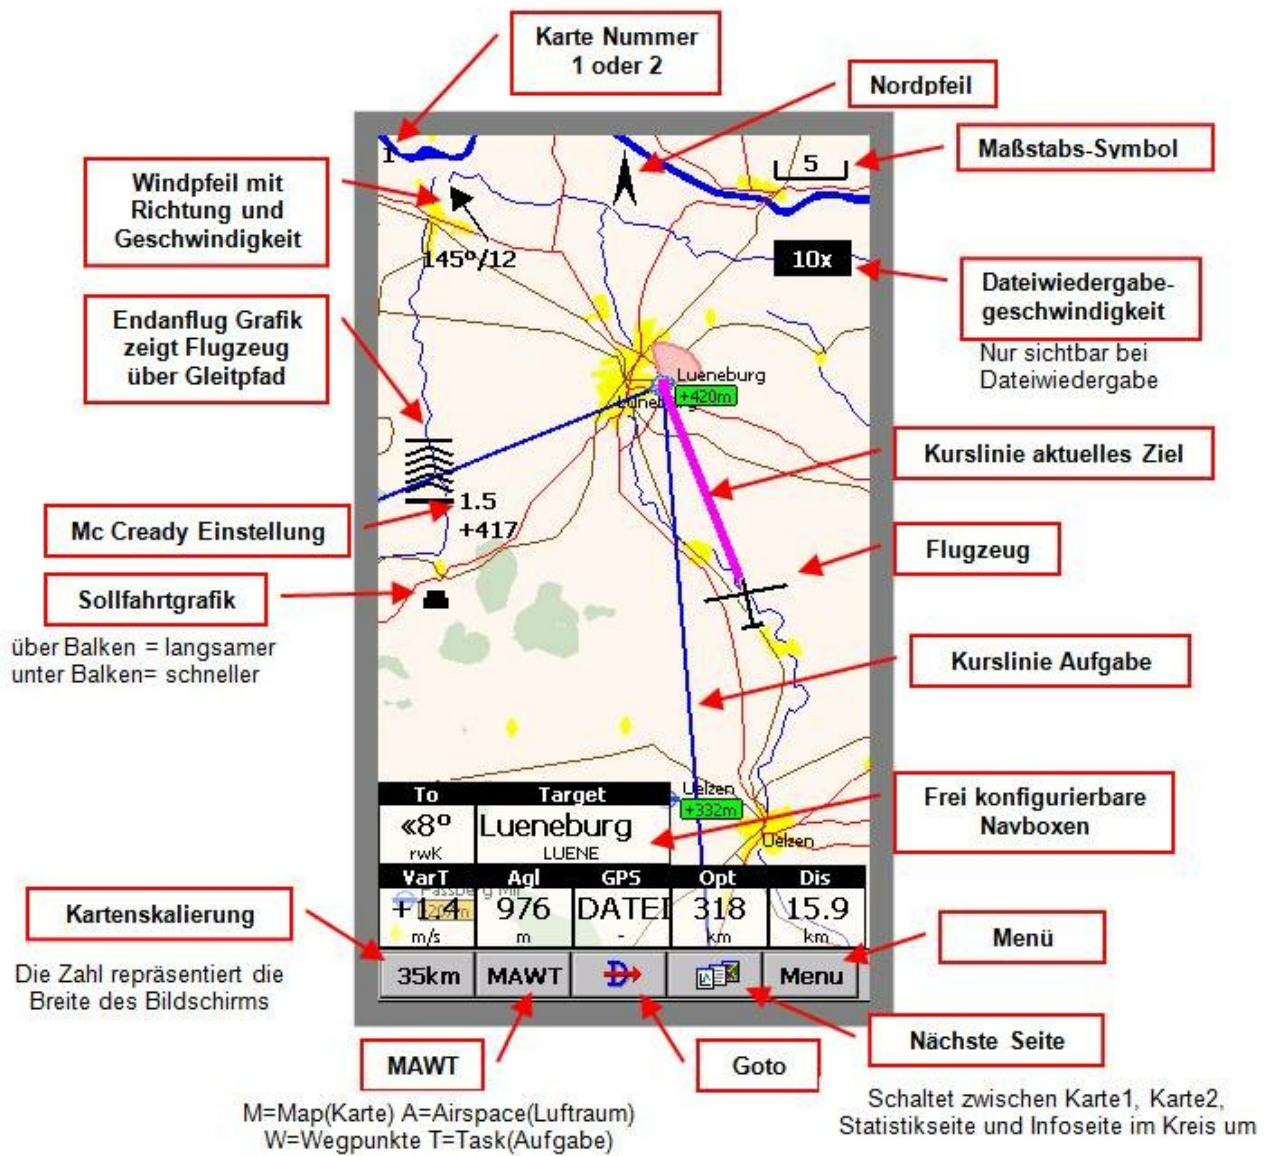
Karte Nummer 1 oder 2

Nordpfeil

Maßstabs-Symbol

Windpfeil mit Richtung und Geschwindigkeit

Endanflug Grafik zeigt Flugzeug über Gleitpfad

Dateiwiedergabe-geschwindigkeit

Nur sichtbar bei Dateiwiedergabe

Kurslinie aktuelles Ziel

Mc Cready Einstellung

Flugzeug

Sollfahrtgrafik

über Balken = langsamer
unter Balken= schneller

Kurslinie Aufgabe

Frei konfigurierbare Navboxen

Kartenskalierung

Die Zahl repräsentiert die Breite des Bildschirms

Menü

Nächste Seite

MAWT

Goto

M=Map(Karte) A=Airspace(Luftraum)
W=Wegpunkte T=Task(Aufgabe)

Schaltet zwischen Karte1, Karte2, Statistikseite und Infoseite im Kreis um

1

5

145°/12

10x

Lueneburg
+420m
Lunek

1.5
+417

Uelzen
+332m
Uelzen

| To | Target |
|---|---|
| «8° rwK | Lueneburg LUENE |

| VarT | Agl | GPS | Opt | Dis |
|---|---|---|---|---|
| +1.4 m/s | 976 m | DATEI - | 318 km | 15.9 km |

35km | MAWT | | | Menu